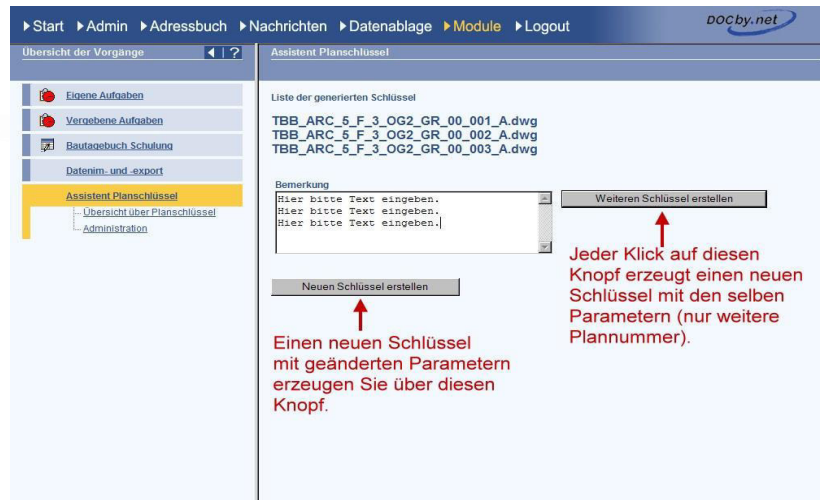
▸Start ▸Admin ▸Adressbuch ▸Nachrichten ▸Datenablage ▸Module ▸Logout

DOCby.net

Übersicht der Vorgänge ◂ | ?

Assistent Planschlüssel

Eigene Aufgaben

Vergebene Aufgaben

Bautagebuch Schulung

Datenim- und -export

Assistent Planschlüssel

Übersicht über Planschlüssel

Administration

Liste der generierten Schlüssel

TBB_ARC_5_F_3_OG2_GR_00_001_A.dwg
TBB_ARC_5_F_3_OG2_GR_00_002_A.dwg
TBB_ARC_5_F_3_OG2_GR_00_003_A.dwg

Bemerkung

Hier bitte Text eingeben.
Hier bitte Text eingeben.
Hier bitte Text eingeben.

Weiteren Schlüssel erstellen

Jeder Klick auf diesen Knopf erzeugt einen neuen Schlüssel mit den selben Parametern (nur weitere Plannummer).

Neuen Schlüssel erstellen

Einen neuen Schlüssel mit geänderten Parametern erzeugen Sie über diesen Knopf.